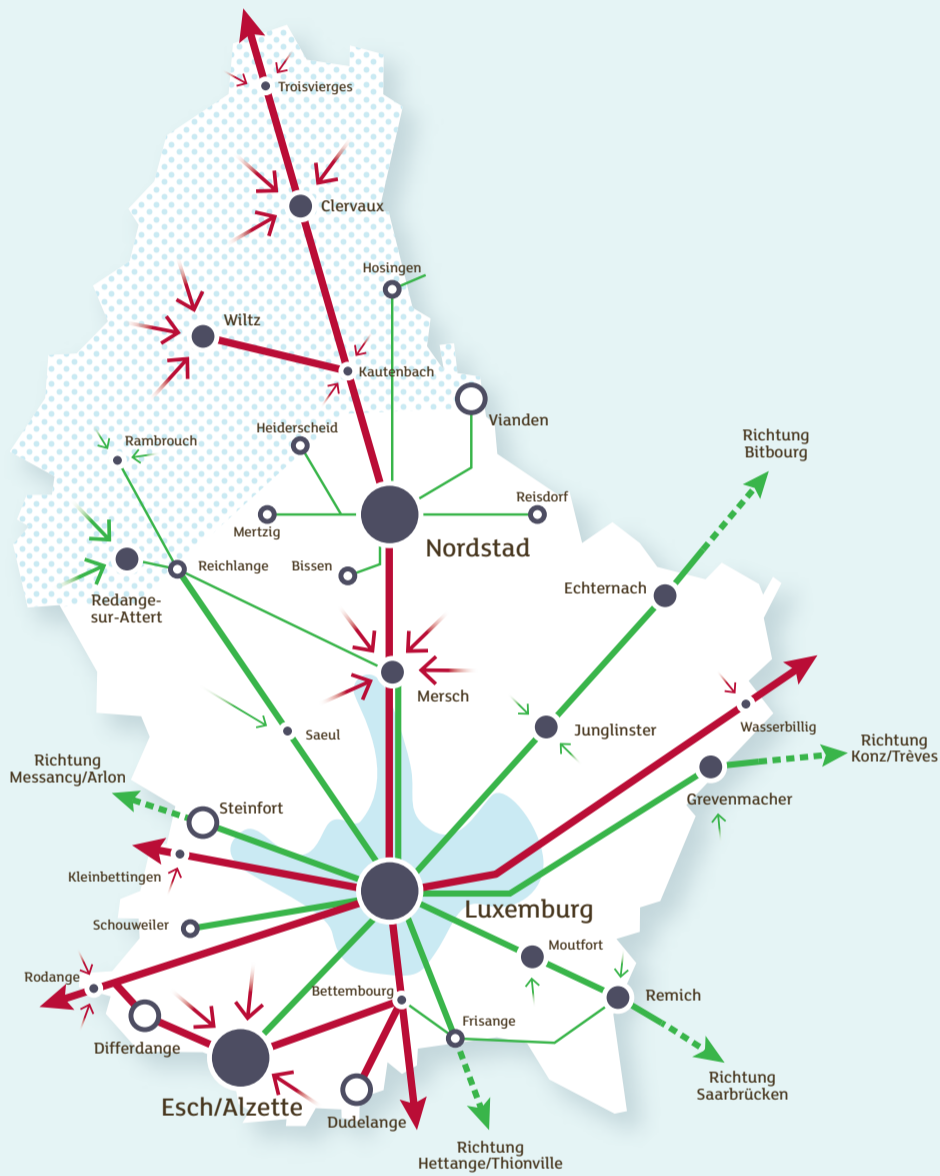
Troisvierges

Clervaux

Hosingen

Wiltz

Kautenbach

Vianden

Rambrouch

Heiderscheid

Richtung Bitbourg

Reisdorf

Mertzig

Nordstad

Bissen

Reichlange

Redange-sur-Attert

Echternach

Mersch

Wasserbillig

Junglinster

Saeul

Richtung Messancy/Arlon

Richtung Konz/Trèves

Grevenmacher

Steinfort

Kleinbettingen

Luxemburg

Schouweiler

Moutfort

Rodange

Remich

Bettembourg

Frisange

Differdange

Richtung Saarbrücken

Esch/Alzette

Dudelange

Richtung Hettange/Thionville